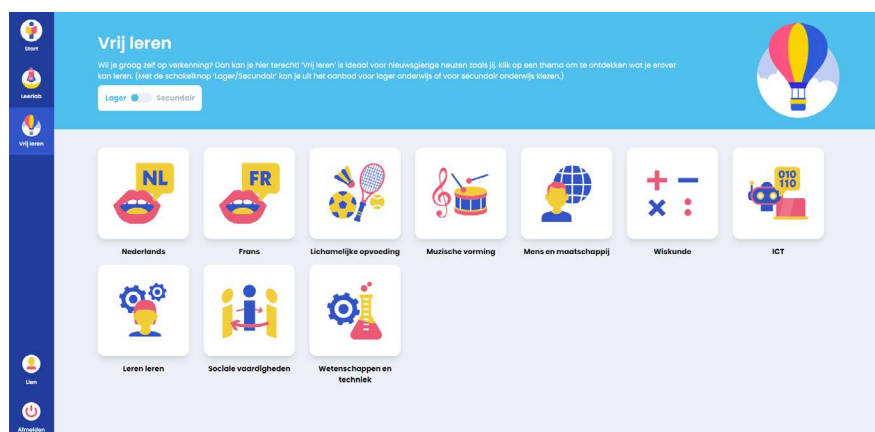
Start

Leerlab

Vrij leren

Vrij leren

Wil je graag zelf op verkenning? Dan kan je hier terecht! 'Vrij leren' is ideaal voor nieuwsgierige neuzen zoals jij. Klik op een thema om te ontdekken wat je erover kan leren. (Met de schakelknop 'Lager/Secundair' kan je uit het aanbod voor lager onderwijs of voor secundair onderwijs kiezen.)

Lager Secundair

NL
Nederlands

FR
Frans

Lichamelijke opvoeding

Muzische vorming

Mens en maatschappij

Wiskunde

010
110
ICT

Leren leren

Sociale vaardigheden

Wetenschappen en techniek

Lien

Afmelden